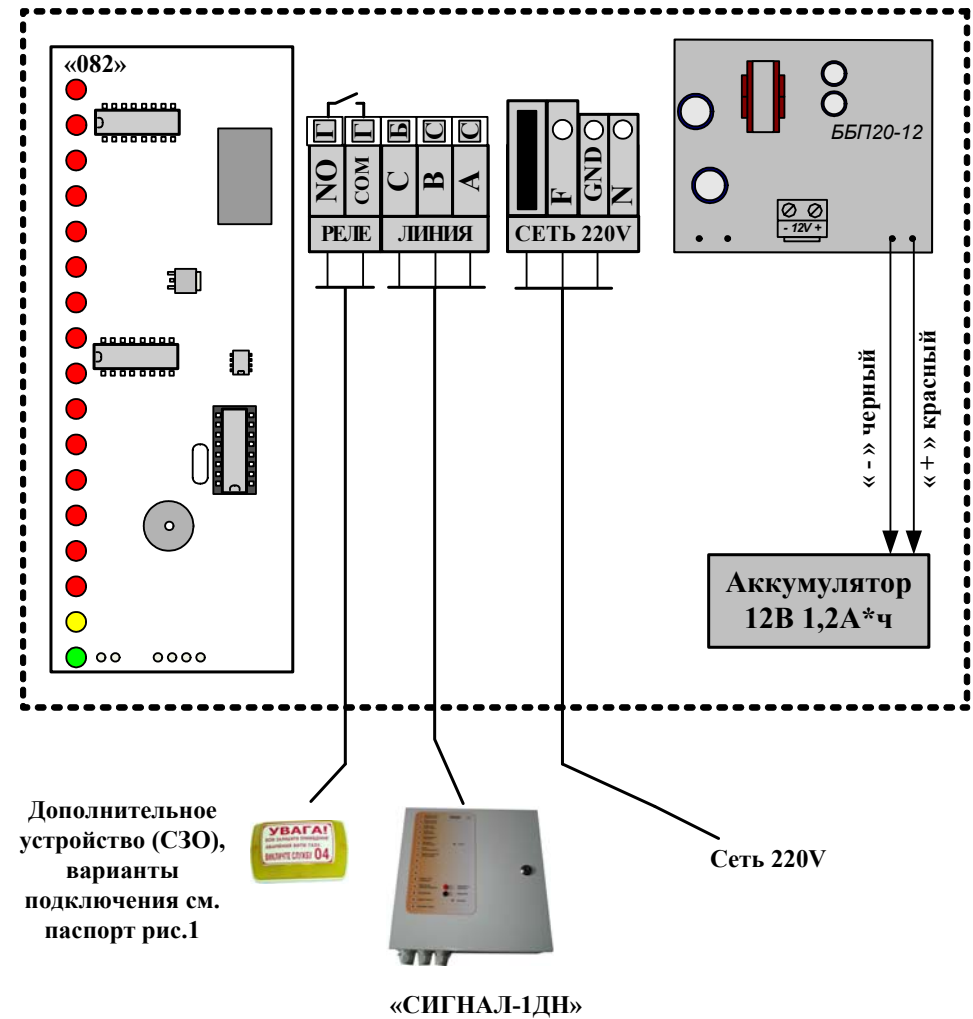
«082»

NO
COM
C
B
A
РЕЛЕ
ЛИНИЯ

F
GND
N
СЕТЬ 220V

ББП20-12

- 12V +

« - » черный
« + » красный

Аккумулятор
12В 1,2А*ч

Дополнительное устройство (СЗО), варианты подключения см. паспорт рис.1

УВАГА!
ВИКЛИЧТЕ СЛУЖБУ 04

Сеть 220V

«СИГНАЛ-1ДН»